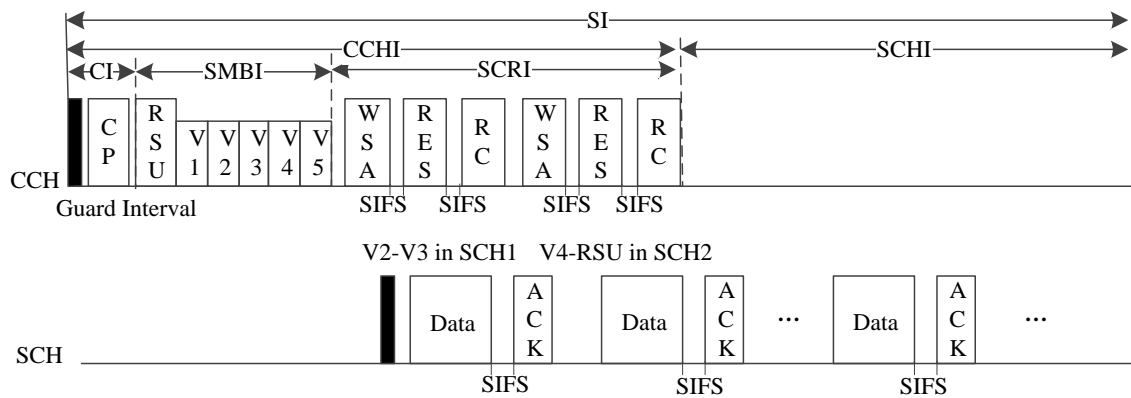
SI

CCHI

SCHI

CI

SMBI

SCRI

CP

RSU

V1

V2

V3

V4

V5

WSA

RES

RC

WSA

RES

RC

CCH

Guard Interval

SIFS SIFS SIFS SIFS

V2-V3 in SCH1 V4-RSU in SCH2

Data

ACK

Data

ACK

...

Data

ACK

...

SCH

SIFS SIFS SIFS